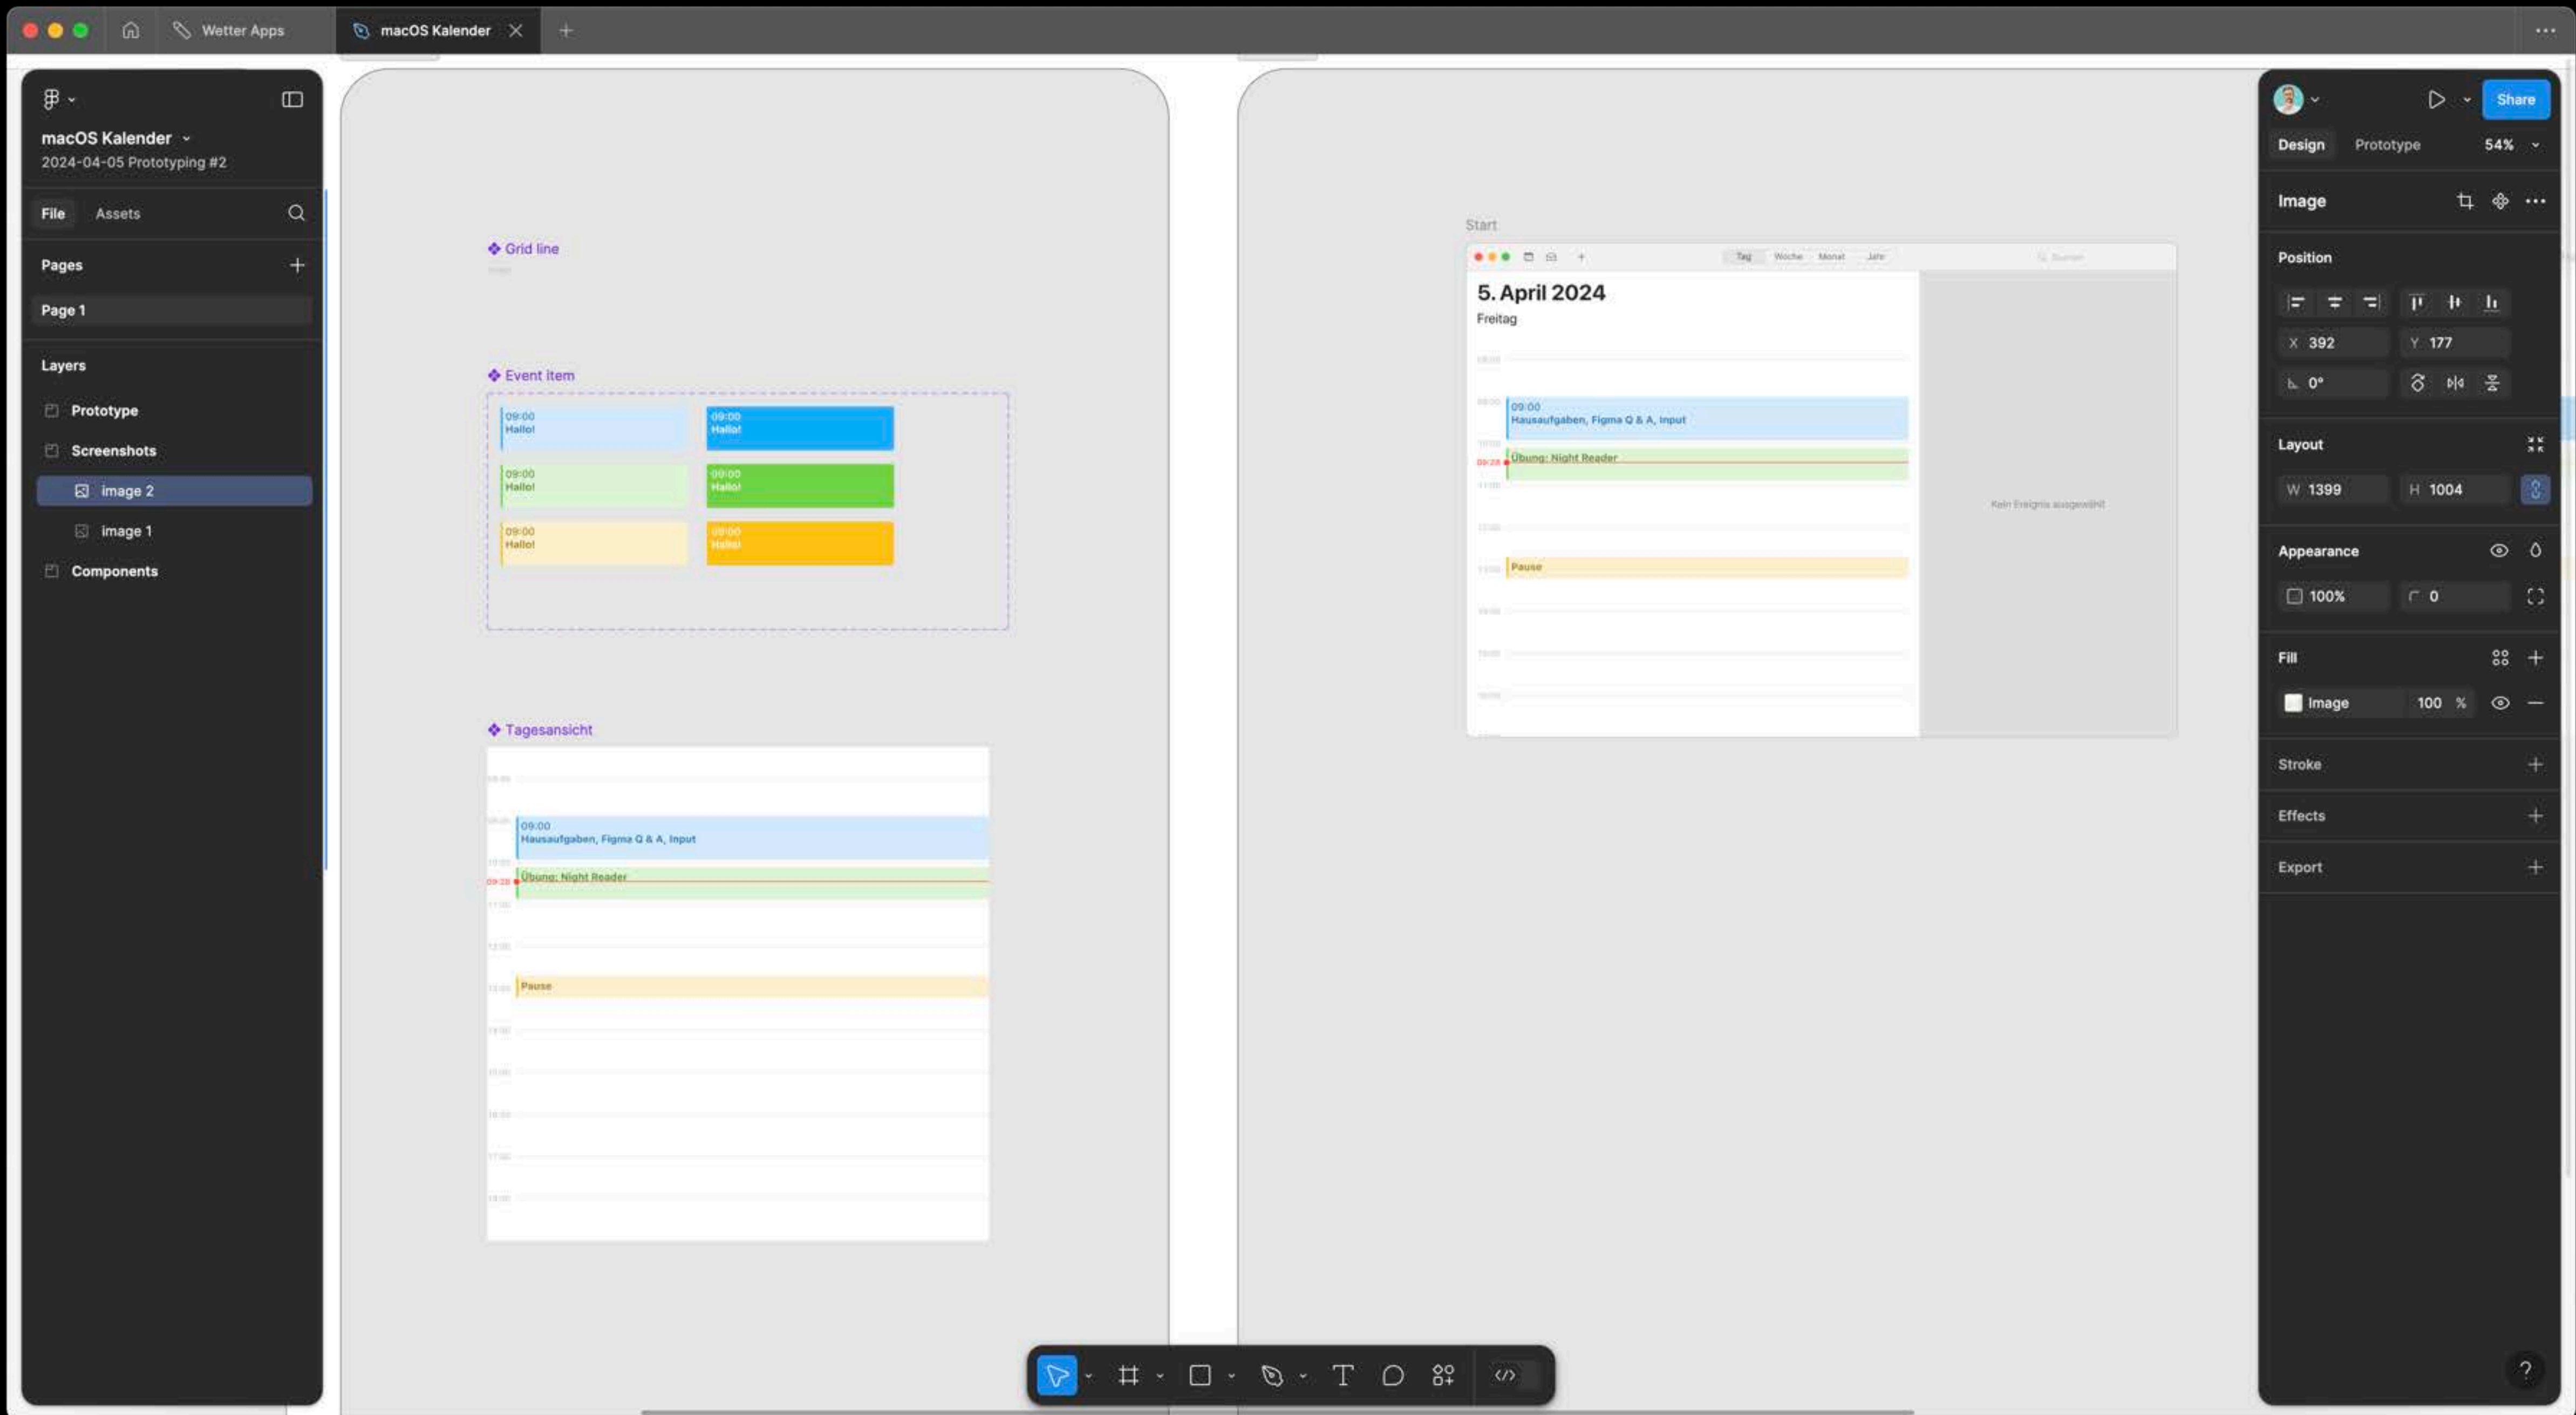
Wetter Apps
macOS Kalender

macOS Kalender
2024-04-05 Prototyping #2

File
Assets

Pages
Page 1

Layers
Prototype
Screenshots
image 2
image 1
Components

Grid line

Event item

09:00
Hallo!

09:00
Hallo!

09:00
Hallo!

09:00
Hallo!

09:00
Hallo!

09:00
Hallo!

Tagesansicht

09:00
Hausaufgaben, Figma Q & A, Input
Übung: Night Reader
Pause

Start

Tag Woche Monat Jahr

5. April 2024
Freitag

09:00
Hausaufgaben, Figma Q & A, Input
Übung: Night Reader
Pause

Kein Ereignis ausgewählt

Share
Design
Prototype
54%

Image

Position
X 392
Y 177
0°

Layout
W 1399
H 1004

Appearance
100%
0

Fill
Image 100 %

Stroke

Effects

Export

?